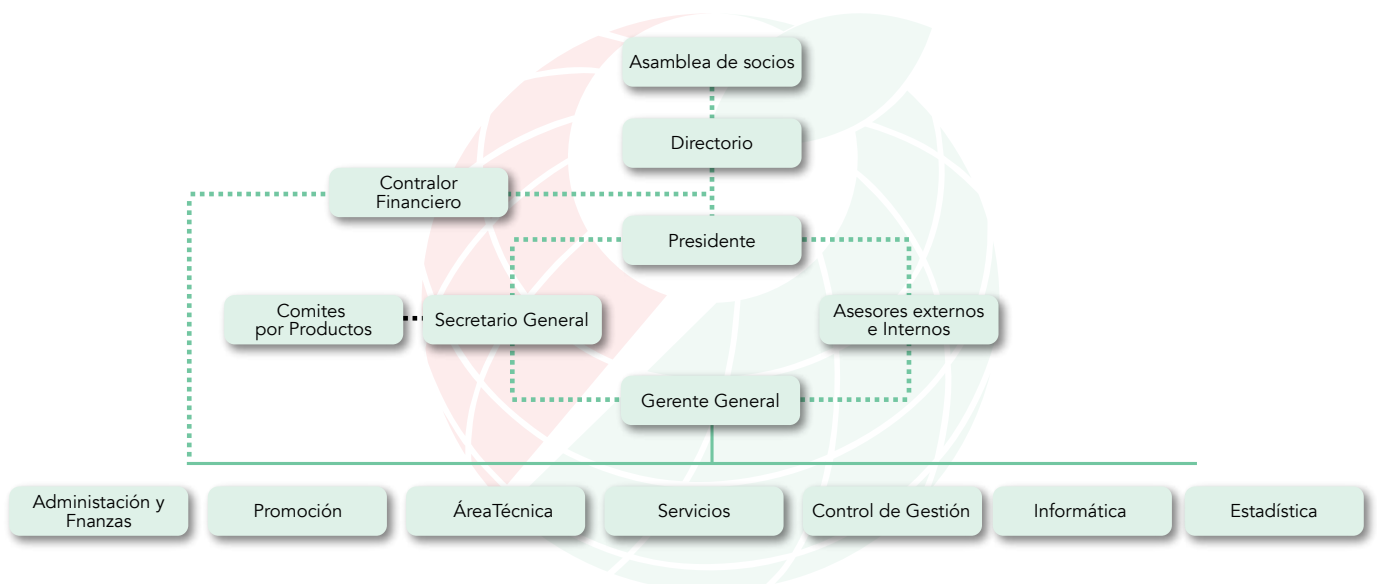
Asamblea de socios

Directorio

Contralor Financiero

Presidente

Comites por Productos

Secretario General

Asesores externos e Internos

Gerente General

Administación y Fnanzas

Promoción

ÁreaTécnica

Servicios

Control de Gestión

Informática

Estadística